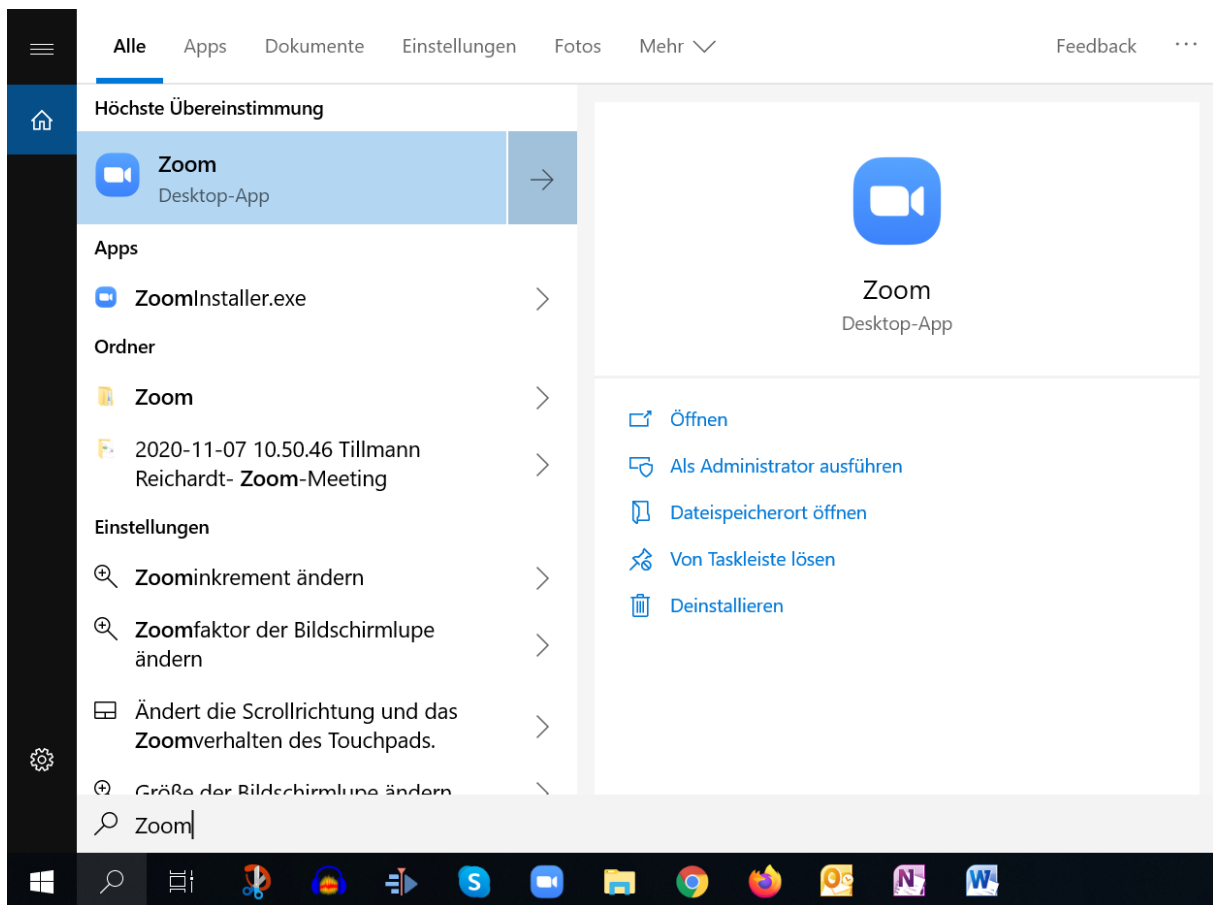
Alle Apps Dokumente Einstellungen Fotos Mehr Feedback ···

Höchste Übereinstimmung

Zoom
Desktop-App

Apps

ZoomInstaller.exe

Ordner

Zoom

2020-11-07 10.50.46 Tillmann Reichardt- Zoom-Meeting

Einstellungen

Zoominkrement ändern

Zoomfaktor der Bildschirmlupe ändern

Ändert die Scrollrichtung und das Zoomverhalten des Touchpads.

Größe der Bildschirmlupe ändern

Zoom
Desktop-App

Öffnen

Als Administrator ausführen

Dateispeicherort öffnen

Von Taskleiste lösen

Deinstallieren

Zoom